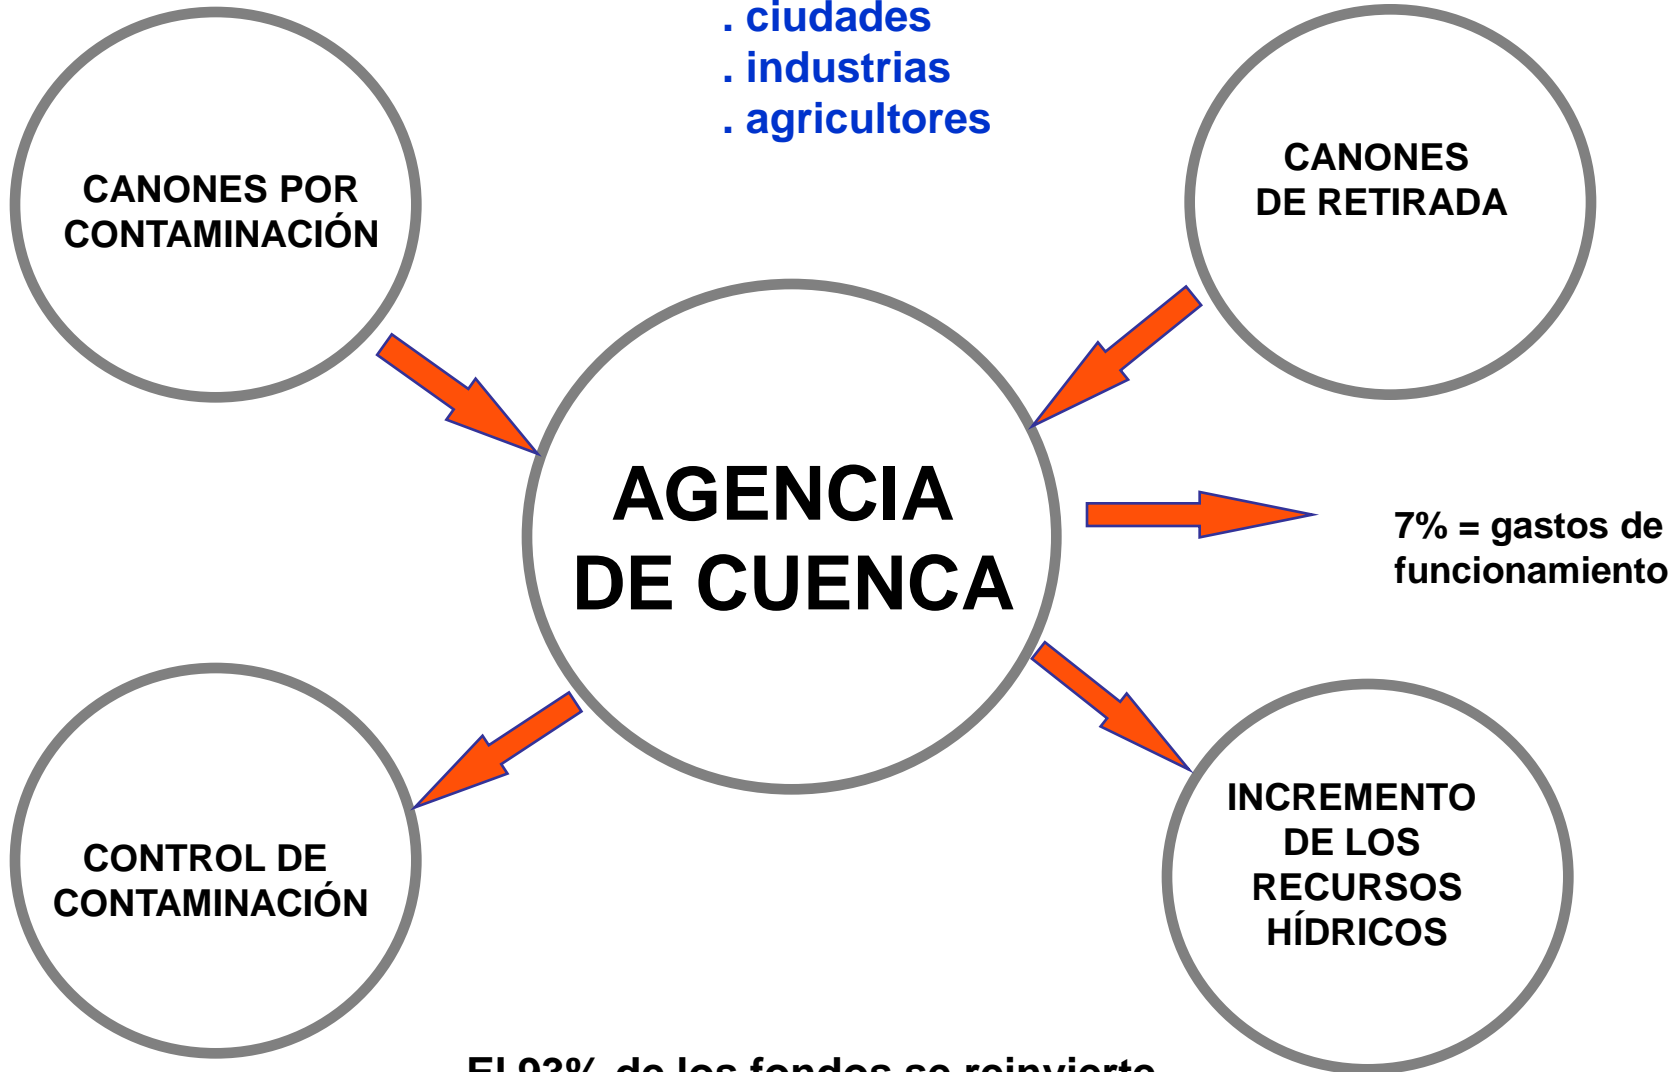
. ciudades
. industrias
. agricultores

CANONES POR CONTAMINACIÓN

CANONES DE RETIRADA

AGENCIA DE CUENCA

7% = gastos de funcionamiento

CONTROL DE CONTAMINACIÓN

INCREMENTO DE LOS RECURSOS HÍDRICOS

El 93% de los fondos se reinvierte